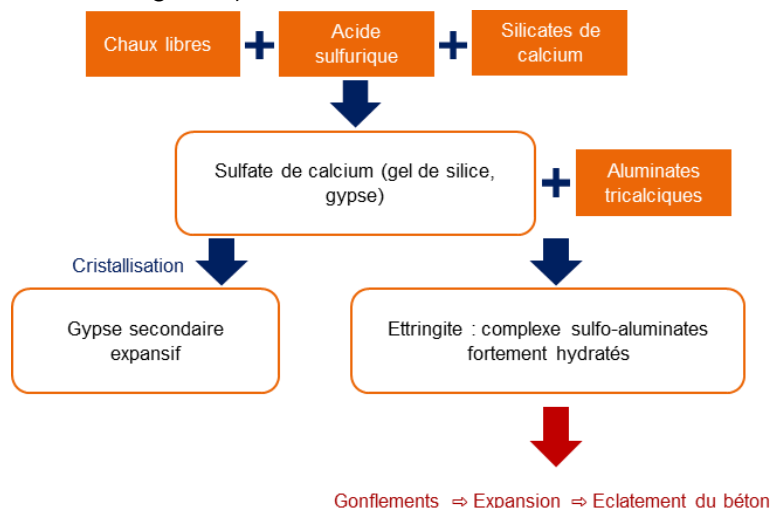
Chaux libres + Acide sulfurique + Silicates de calcium

Sulfate de calcium (gel de silice, gypse) + Aluminates tricalciques

Cristallisation

Gypse secondaire expansif

Ettringite : complexe sulfo-aluminates fortement hydratés

Gonflements ⇨ Expansion ⇨ Eclatement du béton